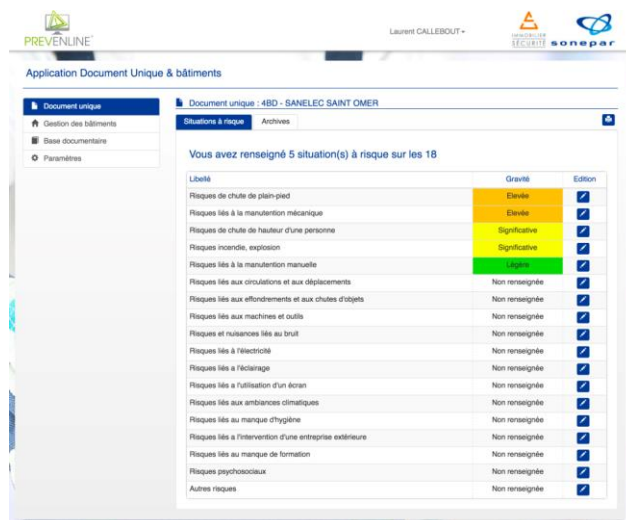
PREVENLINE

Laurent CALLEBOUT ▾

IMMOBILIER SÉCURITÉ sonepar

Application Document Unique & bâtiments

Document unique
Gestion des bâtiments
Base documentaire
Paramètres

Document unique : 4BD - SANELEC SAINT OMER

Situations à risque | Archives

Vous avez renseigné 5 situation(s) à risque sur les 18

| Libellé | Gravité | Edition |
|---|---|---|
| Risques de chute de plain-pied | Elevée | |
| Risques liés à la manutention mécanique | Elevée | |
| Risques de chute de hauteur d'une personne | Significative | |
| Risques incendie, explosion | Significative | |
| Risques liés à la manutention manuelle | Légère | |
| Risques liés aux circulations et aux déplacements | Non renseignée | |
| Risques liés aux effondrements et aux chutes d'objets | Non renseignée | |
| Risques liés aux machines et outils | Non renseignée | |
| Risques et nuisances liés au bruit | Non renseignée | |
| Risques liés à l'électricité | Non renseignée | |
| Risques liés à l'éclairage | Non renseignée | |
| Risques liés à l'utilisation d'un écran | Non renseignée | |
| Risques liés aux ambiances climatiques | Non renseignée | |
| Risques liés au manque d'hygiène | Non renseignée | |
| Risques liés à l'intervention d'une entreprise extérieure | Non renseignée | |
| Risques liés au manque de formation | Non renseignée | |
| Risques psychosociaux | Non renseignée | |
| Autres risques | Non renseignée | |